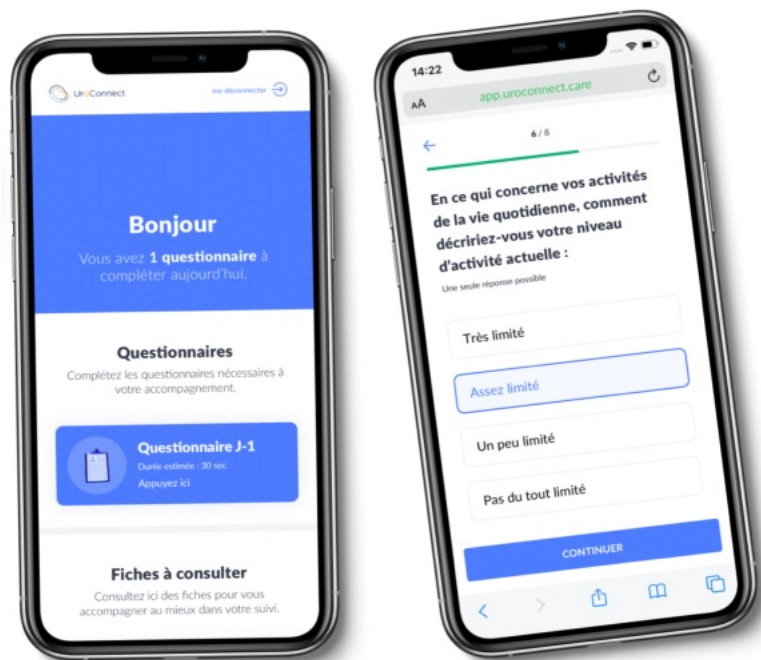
UroConnect

me déconnecter

Bonjour

Vous avez **1 questionnaire** à compléter aujourd'hui.

Questionnaires

Complétez les questionnaires nécessaires à votre accompagnement.

Questionnaire J-1

Durée estimée : 30 sec

Appuyez ici

Fiches à consulter

Consultez ici des fiches pour vous accompagner au mieux dans votre suivi.

14:22

AA app.uroconnect.care

6 / 8

En ce qui concerne vos activités de la vie quotidienne, comment décririez-vous votre niveau d'activité actuelle :

Une seule réponse possible

Très limité

Assez limité

Un peu limité

Pas du tout limité

CONTINUER